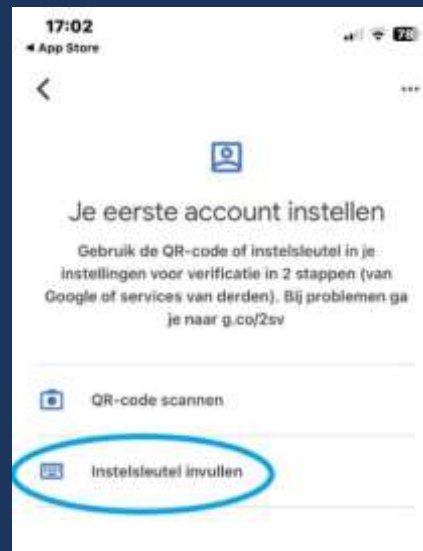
17:02
◂ App Store

<

...

Je eerste account instellen

Gebruik de QR-code of instelsleutel in je instellingen voor verificatie in 2 stappen (van Google of services van derden). Bij problemen ga je naar g.co/2sv

QR-code scannen

Instelsleutel invullen